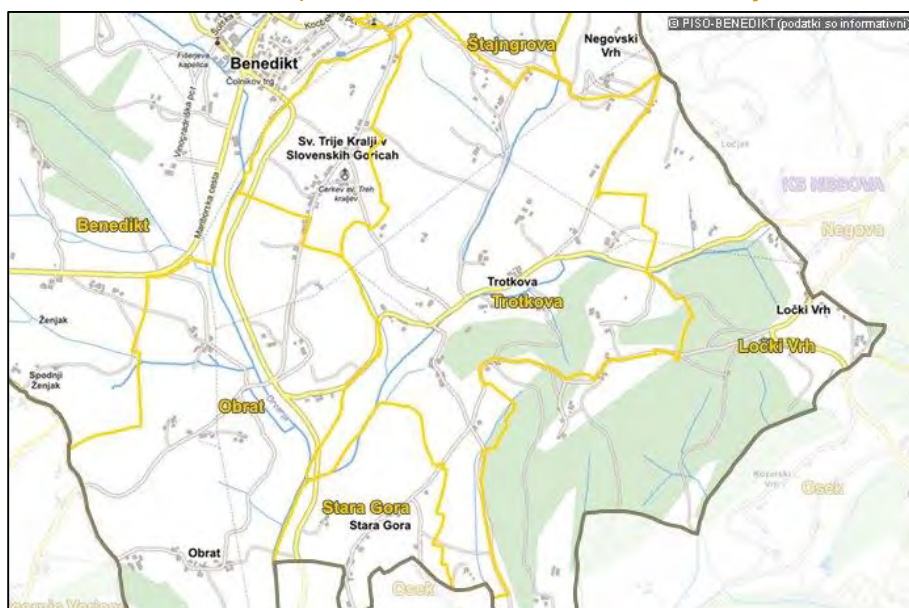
© PISO-BENEDIKT (podatki so informativni)

Benedikt

Štajngrova

Negovski Vrh

Fiderjeva kapelica

Čolnikov trg

Sv. Trije Kralji v Slovenskih Goricah

Cerkev sv. Treh kraljev

Ločje

KS NEGOVA

Negova

Benedikt

Mariborska cesta

Trotkova

Trotkova

Ločki Vrh

Ločki Vrh

Ženjak

Spodnji Ženjak

Obrat

Kopersko Vrh

Osek

Stara Gora

Stara Gora

Obrat

Osek

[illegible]